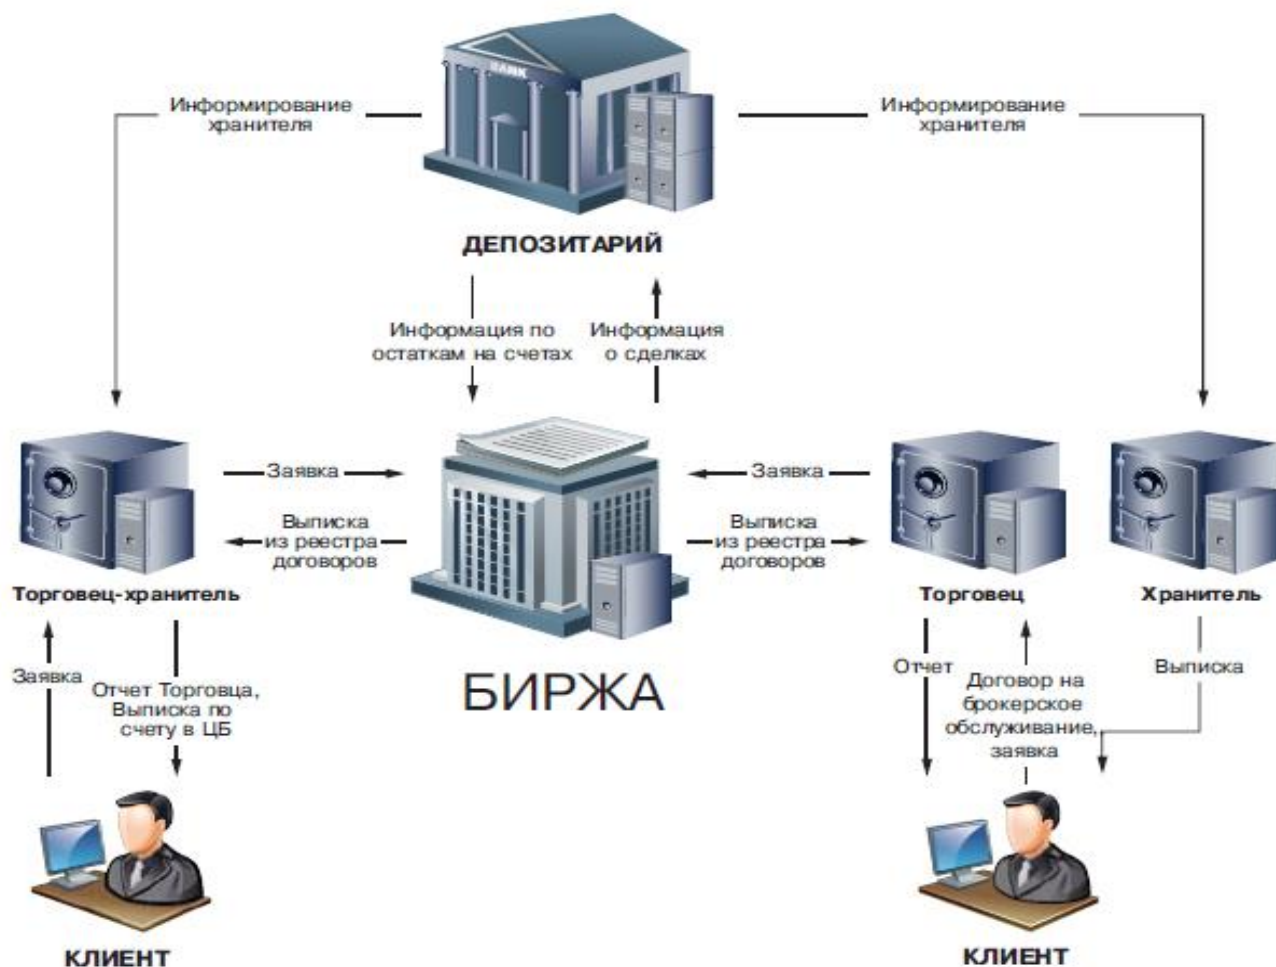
BANK

Информирование хранителя

Информирование хранителя

ДЕПОЗИТАРИЙ

Информация по остаткам на счетах

Информация о сделках

Заявка

Выписка из реестра договоров

Заявка

Выписка из реестра договоров

Торговец-хранитель

Торговец

Хранитель

Заявка

Отчет Торговца, Выписка по счету в ЦБ

БИРЖА

Отчет

Договор на брокерское обслуживание, заявка

Выписка

КЛИЕНТ

КЛИЕНТ